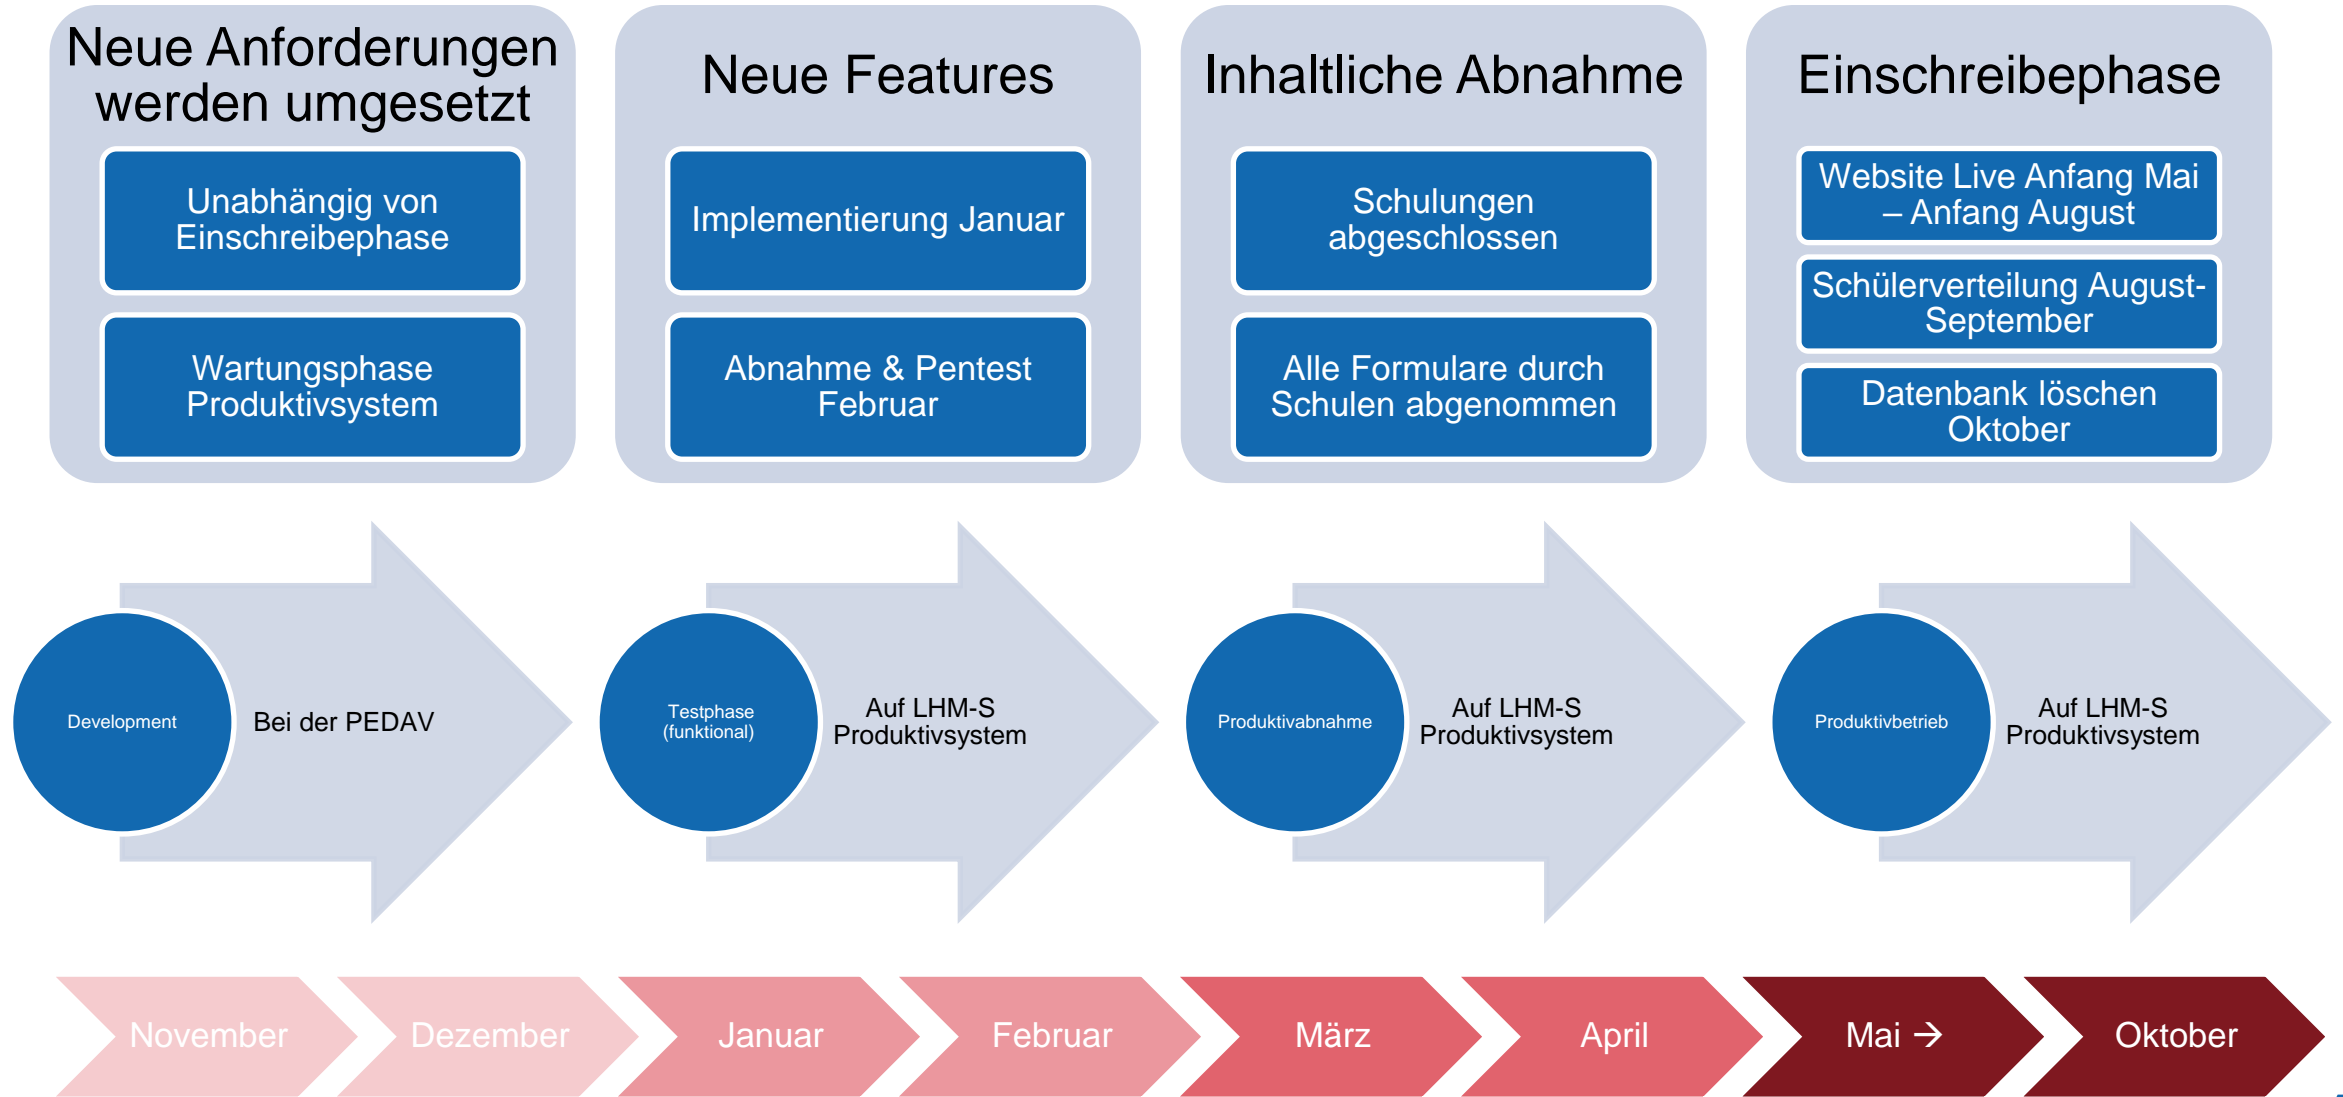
Neue Anforderungen werden umgesetzt

Unabhängig von Einschreibephase

Wartungsphase Produktivsystem

Neue Features

Implementierung Januar

Abnahme & Pentest Februar

Inhaltliche Abnahme

Schulungen abgeschlossen

Alle Formulare durch Schulen abgenommen

Einschreibephase

Website Live Anfang Mai – Anfang August

Schülerverteilung August-September

Datenbank löschen Oktober

Development

Bei der PEDAV

Testphase (funktional)

Auf LHM-S Produktivsystem

Produktivabnahme

Auf LHM-S Produktivsystem

Produktivbetrieb

Auf LHM-S Produktivsystem

November

Dezember

Januar

Februar

März

April

Mai →

Oktober